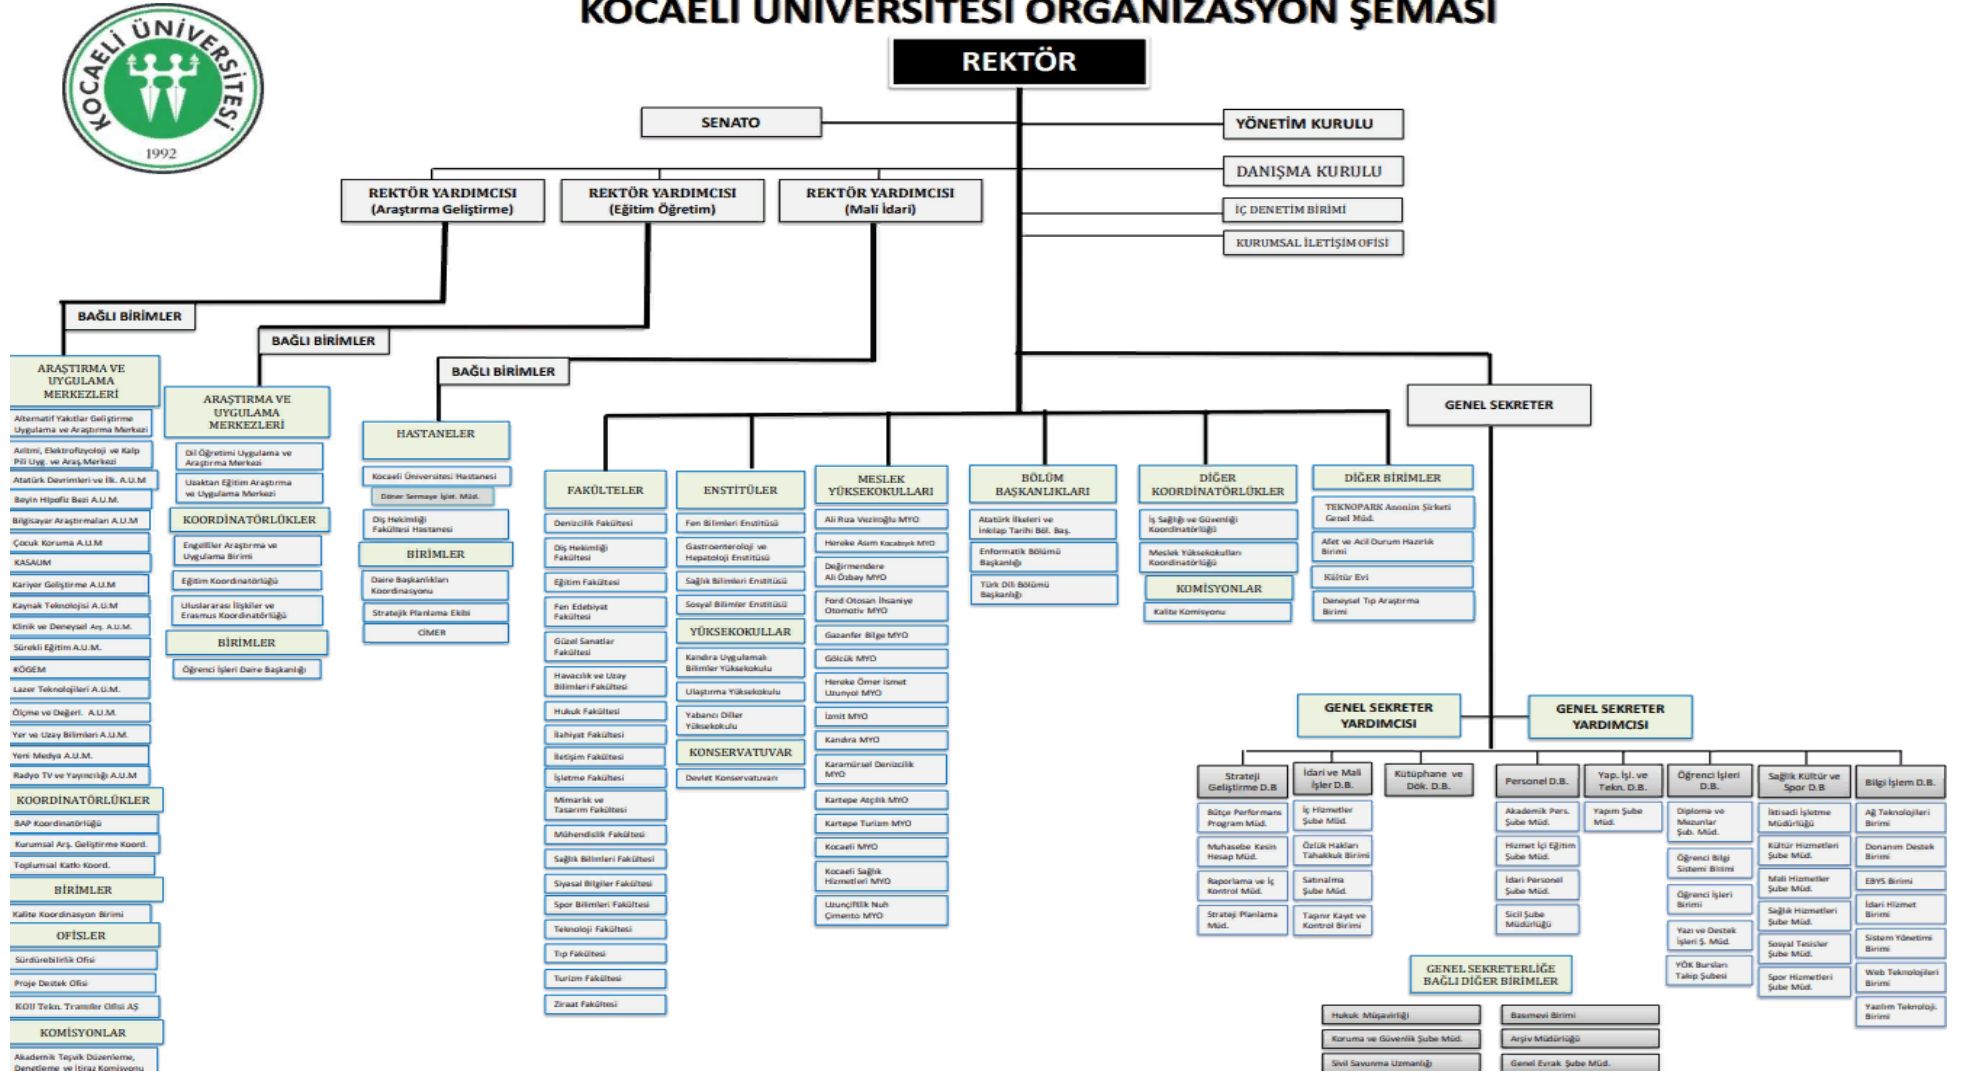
KOCAELİ ÜNİVERSİTESİ ORGANİZASYON ŞEMASI

KOCAELİ ÜNİVERSİTESİ 1992

REKTÖR

SENATO

YÖNETİM KURULU

DANIŞMA KURULU

İÇ DENETİM BİRİMİ

KURUMSAL İLETİŞİM OFİSİ

REKTÖR YARDIMCISI (Araştırma Geliştirme)

REKTÖR YARDIMCISI (Eğitim Öğretim)

REKTÖR YARDIMCISI (Mali İdari)

BAĞLI BİRİMLER

ARAŞTIRMA VE UYGULAMA MERKEZLERİ

Alternatif Yakıtlar Geliştirme Uygulama ve Araştırma Merkezi

Aritmi, Elektrofizyoloji ve Kalp Pili Uyg. ve Araş.Merkezi

Atatürk Devrimleri ve İlk. A.U.M

Beyin Hipofiz Bezi A.U.M.

Bilgisayar Araştırmaları A.U.M

Çocuk Koruma A.U.M

KASAUM

Kariyer Geliştirme A.U.M

Kaynak Teknolojisi A.U.M

Klinik ve Deneysel Araş. A.U.M.

Sürekli Eğitim A.U.M.

KÖGEM

Lazer Teknolojileri A.U.M.

Ölçme ve Değerl. A.U.M.

Yer ve Uzay Bilimleri A.U.M.

Yeni Medya A.U.M.

Radyo TV ve Yayıncılığı A.U.M

KOORDİNATÖRLÜKLER

BAP Koordinatörlüğü

Kurumsal Arş. Geliştirme Koord.

Toplumsal Katkı Koord.

BİRİMLER

Kalite Koordinasyon Birimi

OFİSLER

Sürdürebilirlik Ofisi

Proje Destek Ofisi

KOÜ Tekn. Transfer Ofisi AŞ

KOMİSYONLAR

Akademik Teşvik Düzenleme, Denetleme ve İtiraz Komisyonu

BAĞLI BİRİMLER

ARAŞTIRMA VE UYGULAMA MERKEZLERİ

Dil Öğretimi Uygulama ve Araştırma Merkezi

Uzaktan Eğitim Araştırma ve Uygulama Merkezi

KOORDİNATÖRLÜKLER

Engelliler Araştırma ve Uygulama Birimi

Eğitim Koordinatörlüğü

Uluslararası İlişkiler ve Erasmus Koordinatörlüğü

BİRİMLER

Öğrenci İşleri Daire Başkanlığı

BAĞLI BİRİMLER

HASTANELER

Kocaeli Üniversitesi Hastanesi

Döner Sermaye İşlet. Müd.

Diş Hekimliği Fakültesi Hastanesi

BİRİMLER

Daire Başkanlıkları Koordinasyonu

Stratejik Planlama Ekibi

CİMER

FAKÜLTELER

Denizcilik Fakültesi

Diş Hekimliği Fakültesi

Eğitim Fakültesi

Fen Edebiyat Fakültesi

Güzel Sanatlar Fakültesi

Havacılık ve Uzay Bilimleri Fakültesi

Hukuk Fakültesi

İlahiyat Fakültesi

İletişim Fakültesi

İşletme Fakültesi

Mimarlık ve Tasarım Fakültesi

Mühendislik Fakültesi

Sağlık Bilimleri Fakültesi

Siyasal Bilgiler Fakültesi

Spor Bilimleri Fakültesi

Teknoloji Fakültesi

Tıp Fakültesi

Turizm Fakültesi

Ziraat Fakültesi

ENSTİTÜLER

Fen Bilimleri Enstitüsü

Gastroenteroloji ve Hepatoloji Enstitüsü

Sağlık Bilimleri Enstitüsü

Sosyal Bilimler Enstitüsü

YÜKSEKOKULLAR

Kandıra Uygulamalı Bilimler Yüksekokulu

Ulaştırma Yüksekokulu

Yabancı Diller Yüksekokulu

KONSERVATUVAR

Devlet Konservatuvarı

MESLEK YÜKSEKOKULLARI

Ali Rıza Veziroğlu MYO

Hereke Asım Kocabıyık MYO

Değirmendere Ali Özbay MYO

Ford Otosan İhsaniye Otomotiv MYO

Gazanfer Bilge MYO

Gölcük MYO

Hereke Ömer İsmet Uzunyol MYO

İzmit MYO

Kandıra MYO

Karamürsel Denizcilik MYO

Kartepe Aşçılık MYO

Kartepe Turizm MYO

Kocaeli MYO

Kocaeli Sağlık Hizmetleri MYO

Uzunçiftlik Nuh Çimento MYO

BÖLÜM BAŞKANLIKLARI

Atatürk İlkeleri ve İnkılap Tarihi Böl. Baş.

Enformatik Bölümü Başkanlığı

Türk Dili Bölümü Başkanlığı

DİĞER KOORDİNATÖRLÜKLER

İş Sağlığı ve Güvenliği Koordinatörlüğü

Meslek Yüksekokulları Koordinatörlüğü

KOMİSYONLAR

Kalite Komisyonu

DİĞER BİRİMLER

TEKNOPARK Anonim Şirketi Genel Müd.

Afet ve Acil Durum Hazırlık Birimi

Kültür Evi

Deneysel Tıp Araştırma Birimi

GENEL SEKRETER

GENEL SEKRETER YARDIMCISI

GENEL SEKRETER YARDIMCISI

Strateji Geliştirme D.B

Bütçe Performans Program Müd.

Muhasebe Kesin Hesap Müd.

Raporlama ve İç Kontrol Müd.

Strateji Planlama Müd.

İdari ve Mali İşler D.B.

İç Hizmetler Şube Müd.

Özlük Hakları Tahakkuk Birimi

Satınalma Şube Müd.

Taşınır Kayıt ve Kontrol Birimi

Kütüphane ve Dök. D.B.

Personel D.B.

Akademik Pers. Şube Müd.

Hizmet İçi Eğitim Şube Müd.

İdari Personel Şube Müd.

Sicil Şube Müdürlüğü

Yap. İşl. ve Tekn. D.B.

Yapım Şube Müd.

Öğrenci İşleri D.B.

Diploma ve Mezunlar Şub. Müd.

Öğrenci Bilgi Sistemi Birimi

Öğrenci İşleri Birimi

Yazı ve Destek İşleri Ş. Müd.

YÖK Bursları Takip Şubesi

Sağlık Kültür ve Spor D.B

İktisadi İşletme Müdürlüğü

Kültür Hizmetleri Şube Müd.

Mali Hizmetler Şube Müd.

Sağlık Hizmetleri Şube Müd.

Sosyal Tesisler Şube Müd.

Spor Hizmetleri Şube Müd.

Bilgi İşlem D.B.

Ağ Teknolojileri Birimi

Donanım Destek Birimi

EBYS Birimi

İdari Hizmet Birimi

Sistem Yönetimi Birimi

Web Teknolojileri Birimi

Yazılım Teknoloji. Birimi

GENEL SEKRETERLİĞE BAĞLI DİĞER BİRİMLER

Hukuk Müşavirliği

Koruma ve Güvenlik Şube Müd.

Sivil Savunma Uzmanlığı

Basımevi Birimi

Arşiv Müdürlüğü

Genel Evrak Şube Müd.